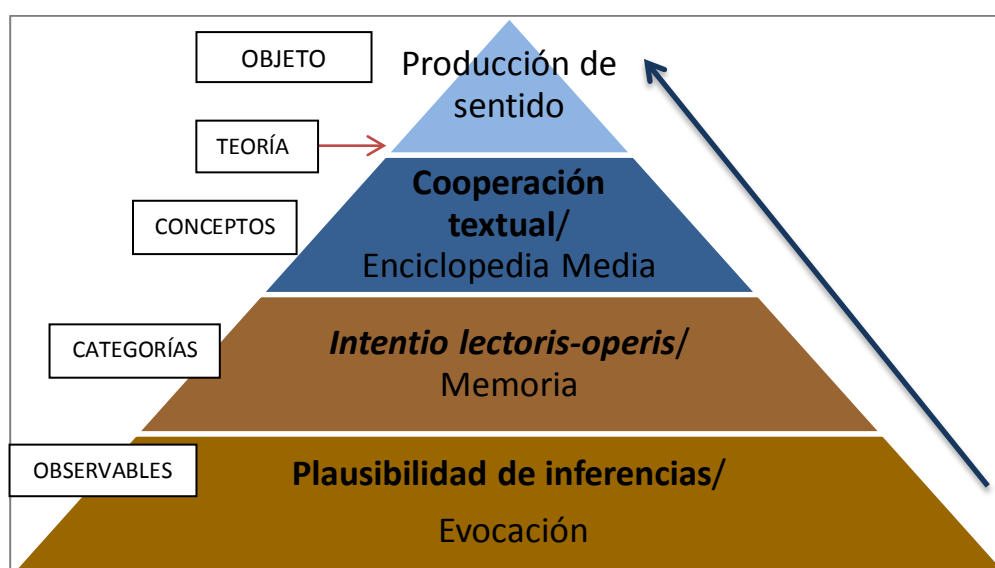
OBJETO

Producción de sentido

TEORÍA

CONCEPTOS

**Cooperación textual**/ Enciclopedia Media

CATEGORÍAS

***Intentio lectoris-operis***/ Memoria

OBSERVABLES

**Plausibilidad de inferencias**/ Evocación